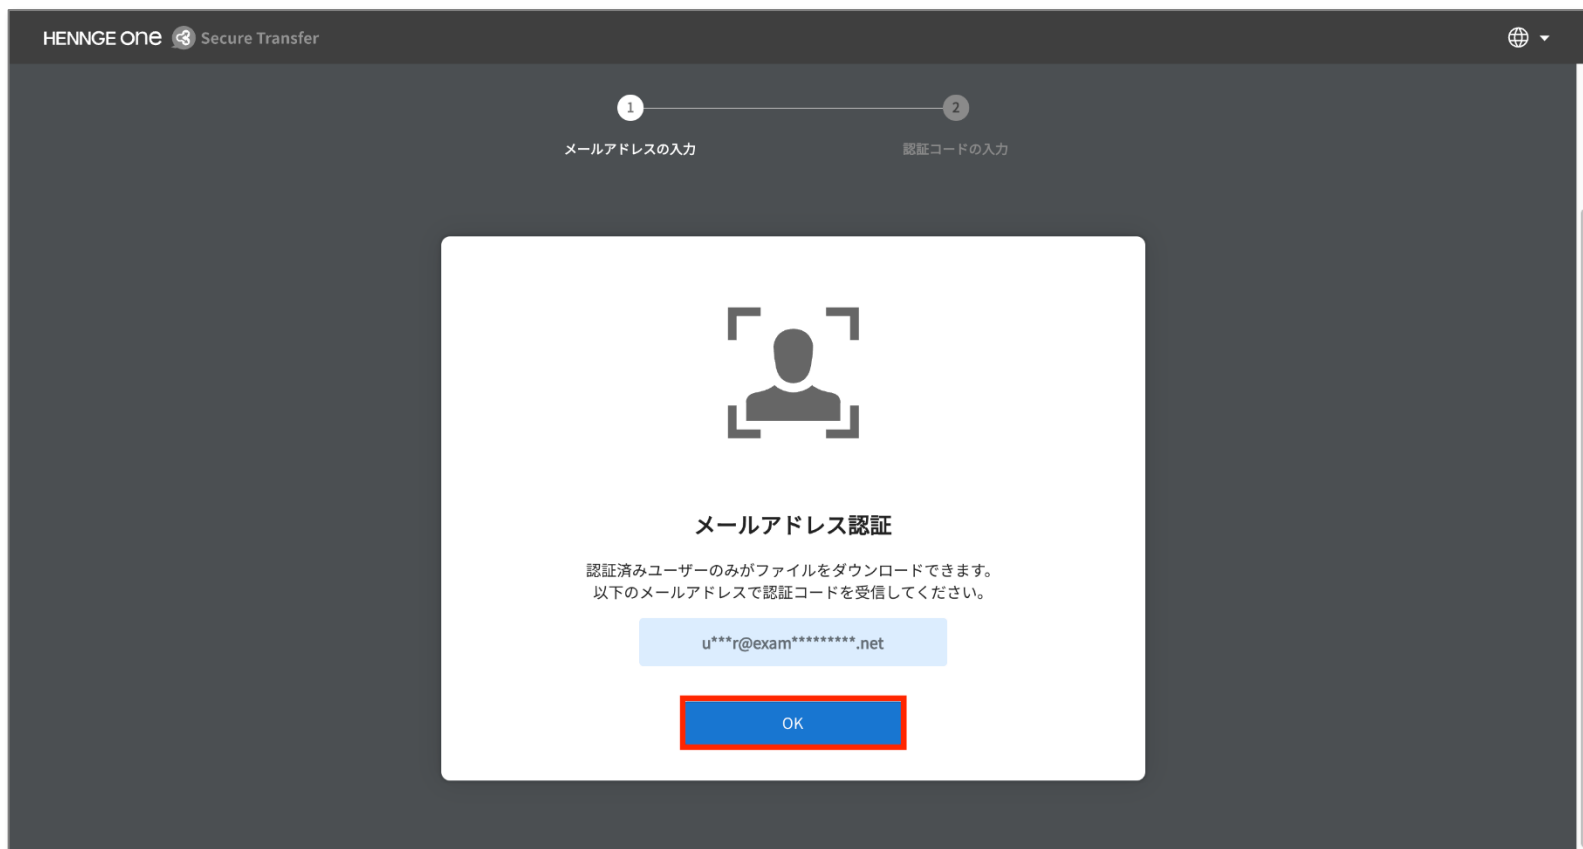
HENNGE One Secure Transfer

1
メールアドレスの入力

2
認証コードの入力

メールアドレス認証

認証済みユーザーのみがファイルをダウンロードできます。
以下のメールアドレスで認証コードを受信してください。

u***r@exam*********.net

OK